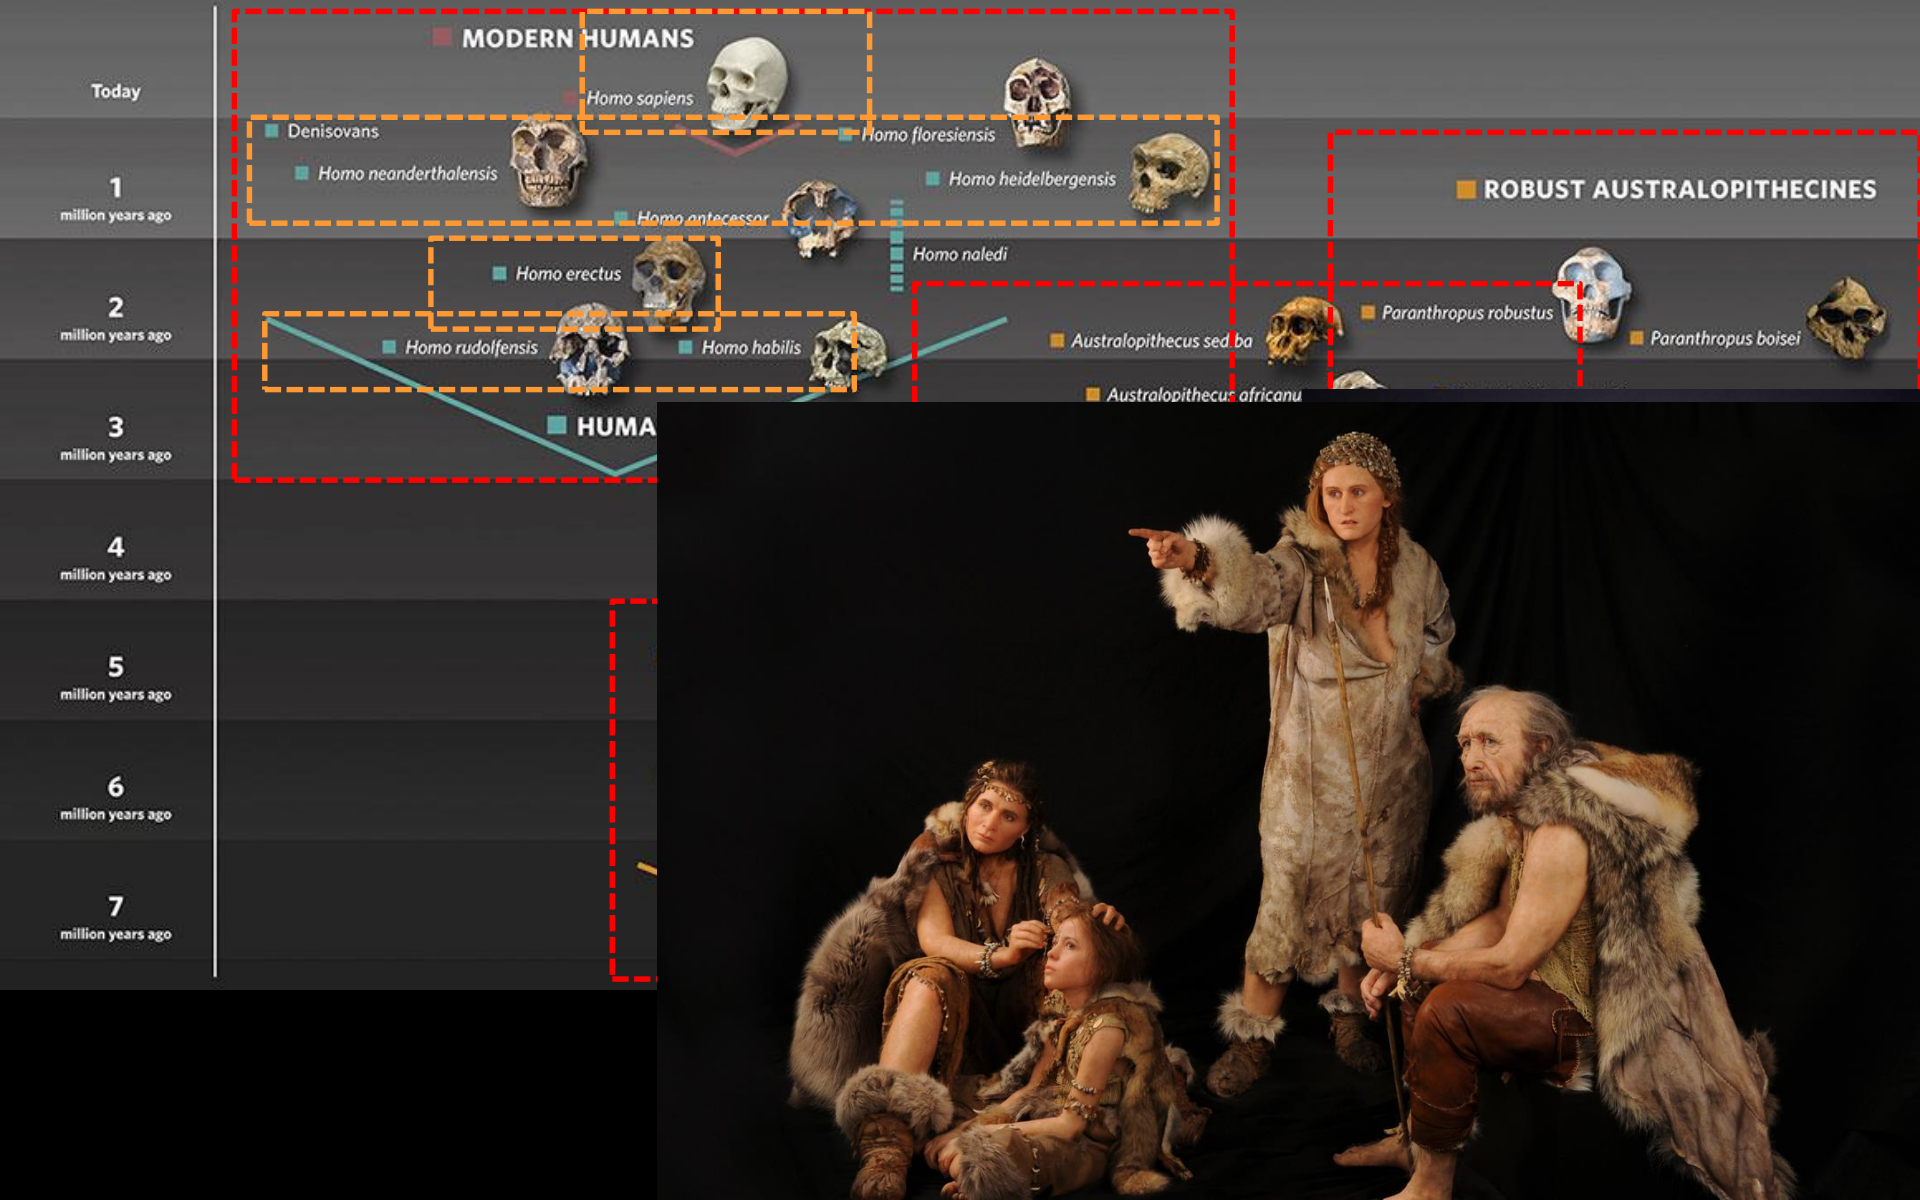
Today

1
million years ago

2
million years ago

3
million years ago

4
million years ago

5
million years ago

6
million years ago

7
million years ago

MODERN HUMANS

Homo sapiens

Denisovans

Homo neanderthalensis

Homo floresiensis

Homo heidelbergensis

Homo antecessor

Homo naledi

Homo erectus

Homo rudolfensis

Homo habilis

HUMA

ROBUST AUSTRALOPITHECINES

Australopithecus sediba

Paranthropus robustus

Paranthropus boisei

Australopithecus africanu